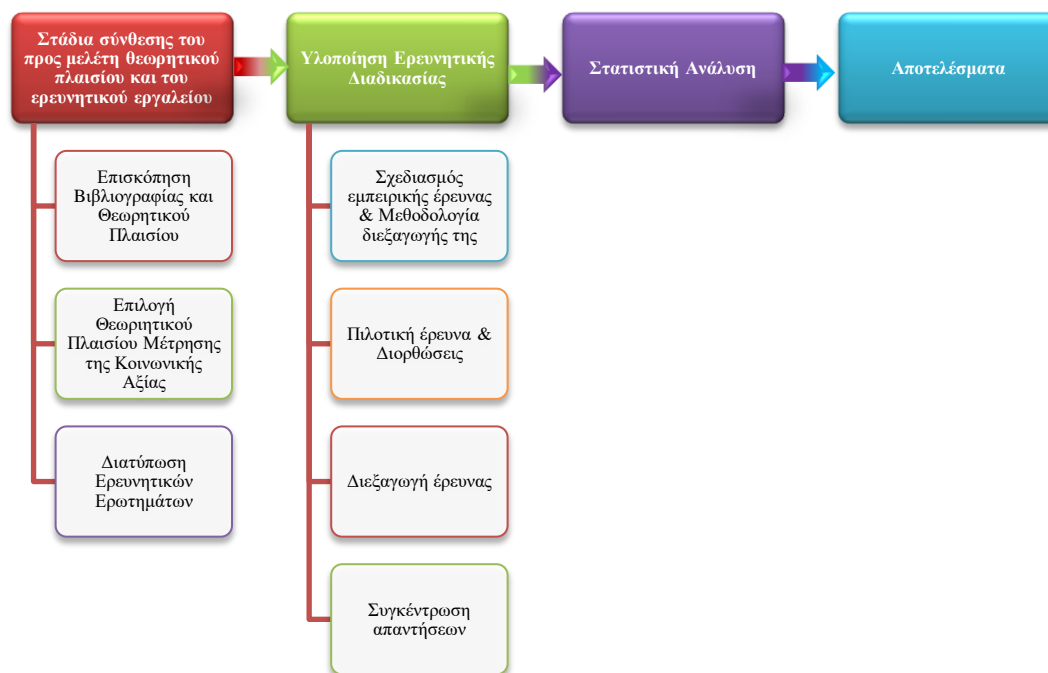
Στάδια σύνθεσης του προς μελέτη θεωρητικού πλαισίου και του ερευνητικού εργαλείου

Υλοποίηση Ερευνητικής Διαδικασίας

Στατιστική Ανάλυση

Αποτελέσματα

Επισκόπηση Βιβλιογραφίας και Θεωρητικού Πλαισίου

Επιλογή Θεωρητικού Πλαισίου Μέτρησης της Κοινωνικής Αξίας

Διατύπωση Ερευνητικών Ερωτημάτων

Σχεδιασμός εμπειρικής έρευνας & Μεθοδολογία διεξαγωγής της

Πιλοτική έρευνα & Διορθώσεις

Διεξαγωγή έρευνας

Συγκέντρωση απαντήσεων